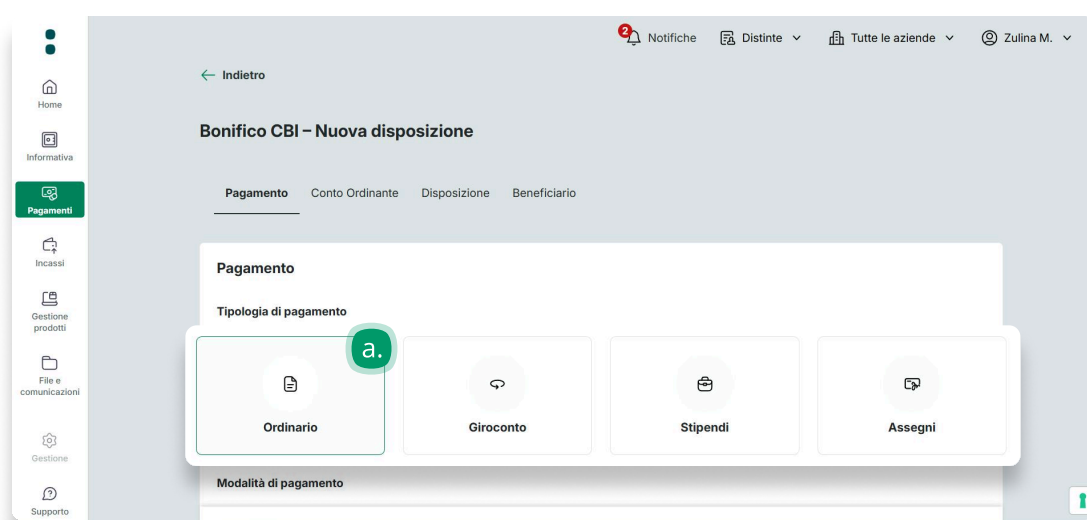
Home
Informativa
Pagamenti
Incassi
Gestione prodotti
File e comunicazioni
Gestione
Supporto

2 Notifiche
Distinte
Tutte le aziende
Zulina M.

← Indietro

Bonifico CBI – Nuova disposizione

Pagamento
Conto Ordinante
Disposizione
Beneficiario

Pagamento

Tipologia di pagamento

a.

Ordinario
Giroconto
Stipendi
Assegni

Modalità di pagamento